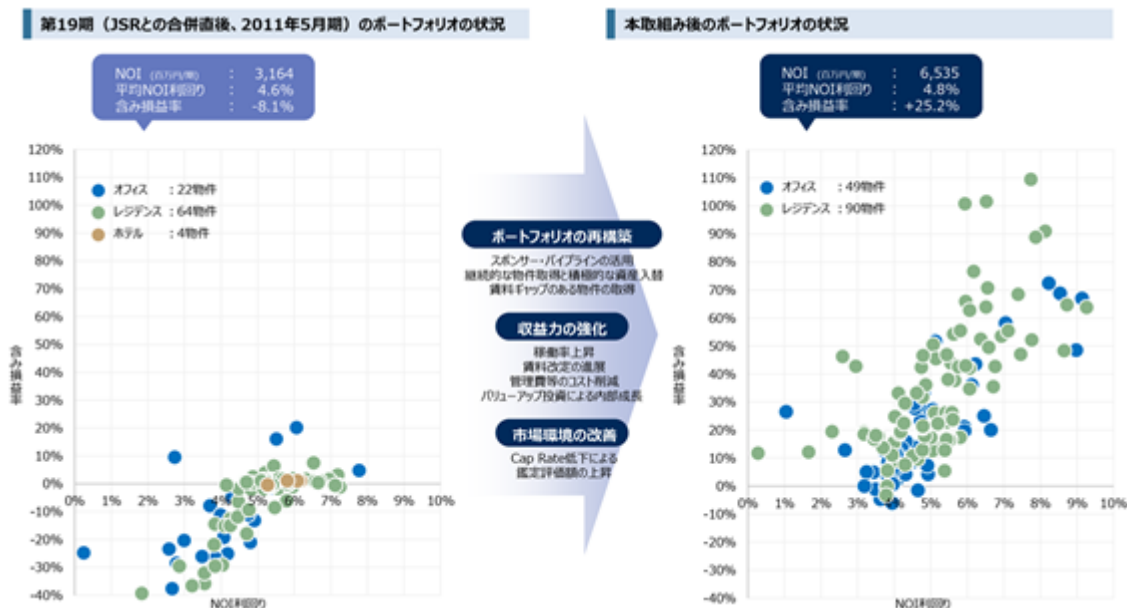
第19期（JSRとの合併直後、2011年5月期）のポートフォリオの状況

NOI (百万円/期) : 3,164
平均NOI利回り : 4.6%
含み損益率 : -8.1%

120%
110%
100%
90%
80%
70%
60%
50%
40%
30%
20%
10%
0%
-10%
-20%
-30%
-40%

オフィス : 22物件
レジデンス : 64物件
ホテル : 4物件

含み損益率

0% 1% 2% 3% 4% 5% 6% 7% 8% 9% 10%

NOI利回り

ポートフォリオの再構築
スポンサー・パイプラインの活用
継続的な物件取得と積極的な資産入替
賃料ギャップのある物件の取得

収益力の強化
稼働率上昇
賃料改定の進展
管理費等のコスト削減
バリューアップ投資による内部成長

市場環境の改善
Cap Rate低下による
鑑定評価額の上昇

本取組み後のポートフォリオの状況

NOI (百万円/期) : 6,535
平均NOI利回り : 4.8%
含み損益率 : +25.2%

120%
110%
100%
90%
80%
70%
60%
50%
40%
30%
20%
10%
0%
-10%
-20%
-30%
-40%

オフィス : 49物件
レジデンス : 90物件

含み損益率

0% 1% 2% 3% 4% 5% 6% 7% 8% 9% 10%

NOI利回り